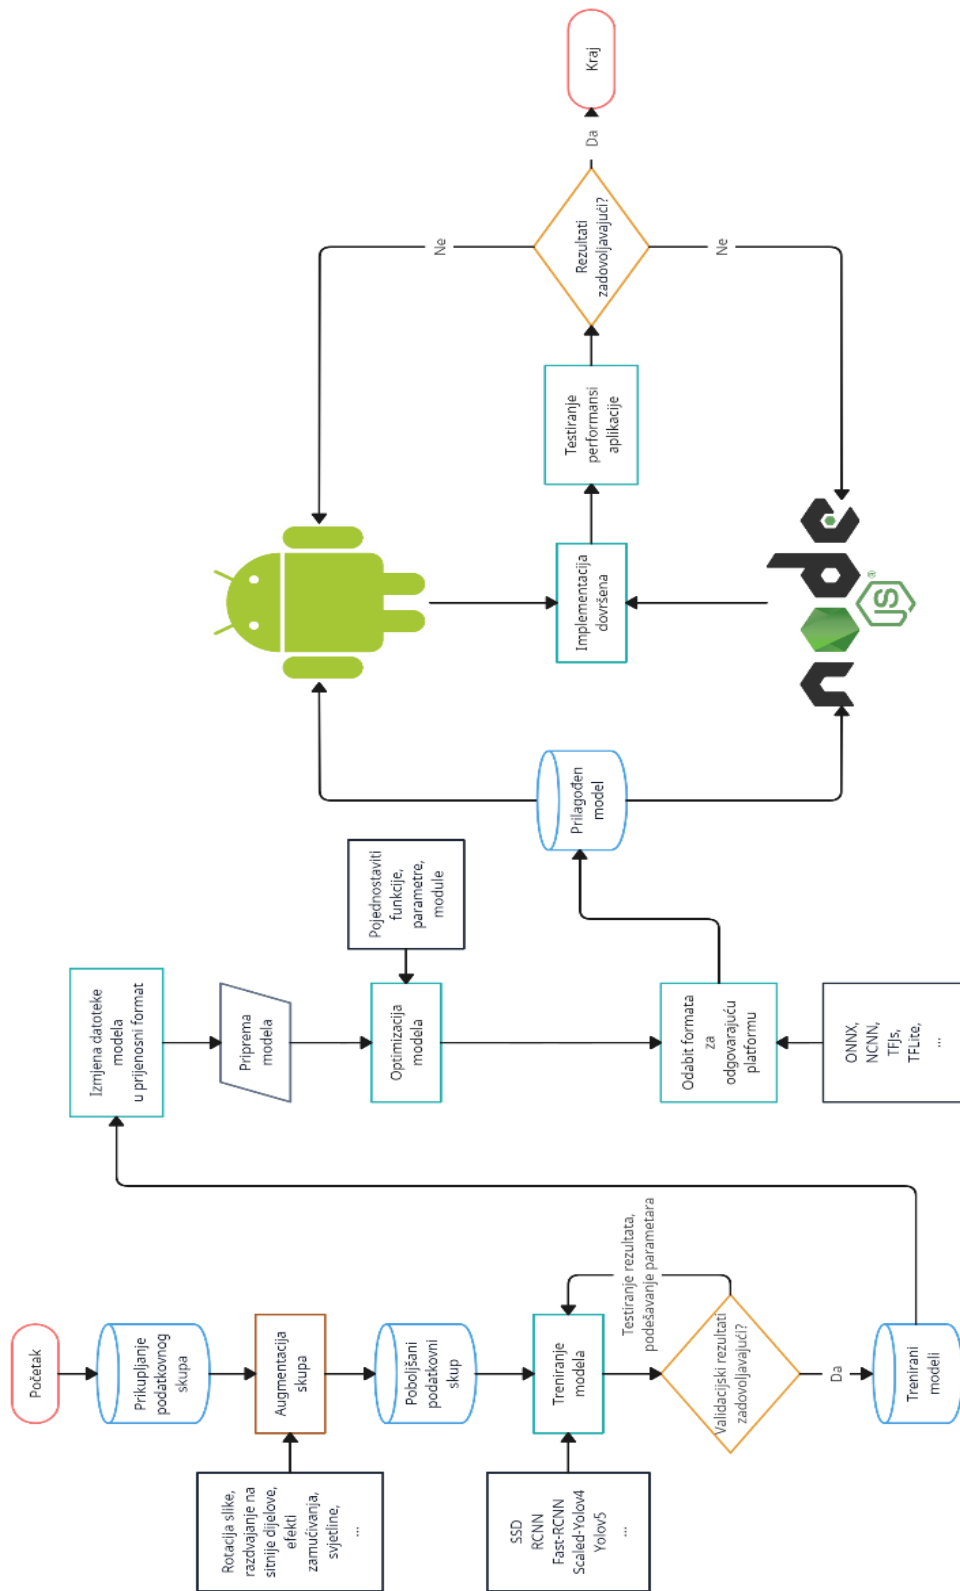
Početak

Prikupljanje podatkovnog skupa

Augmentacija skupa

Rotacija slike, razdvajanje na sitnije dijelove, efekti zamućivanja, svjetline, ...

Poboljšani podatkovni skup

Treniranje modela

SSD
RCNN
Fast-RCNN
Scaled-Yolov4
Yolov5
...

Testiranje rezultata, podešavanje parametara

Validacijski rezultati zadovoljavajući?

Da

Trenirani modeli

Izmjena datoteke modela u prijenosni format

Priprema modela

Optimizacija modela

Pojednostaviti funkcije, parametre, module

Odabir formata za odgovarajuću platformu

ONNX, NCNN, TFJs, TFLite, ...

Prilagođen model

Implementacija dovršena

Testiranje performansi aplikacije

Rezultati zadovoljavajući?

Ne

Ne

Da

Kraj

node JS